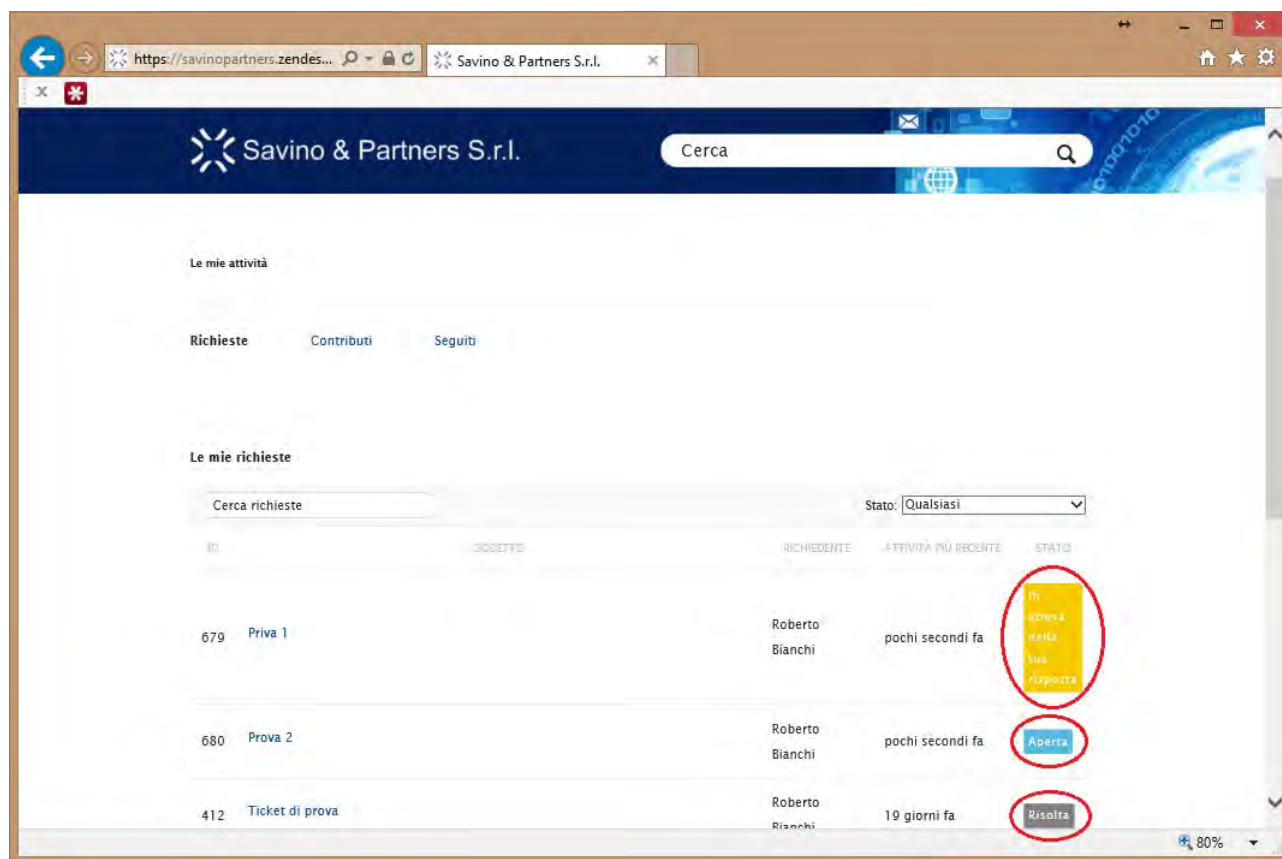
https://savinopartners.zendes...

Savino & Partners S.r.l.

Savino & Partners S.r.l.

Cerca

Le mie attività

Richieste Contributi Seguiti

Le mie richieste

Cerca richieste

Stato: Qualsiasi

| ID | OGGETTO | RICHIEDENTE | ATTIVITÀ PIÙ RECENTE | STATO |
|---|---|---|---|---|
| 679 | Priva 1 | Roberto Bianchi | pochi secondi fa | In attesa della tua risposta |
| 680 | Prova 2 | Roberto Bianchi | pochi secondi fa | Aperta |
| 412 | Ticket di prova | Roberto Bianchi | 19 giorni fa | Risolta |

80%